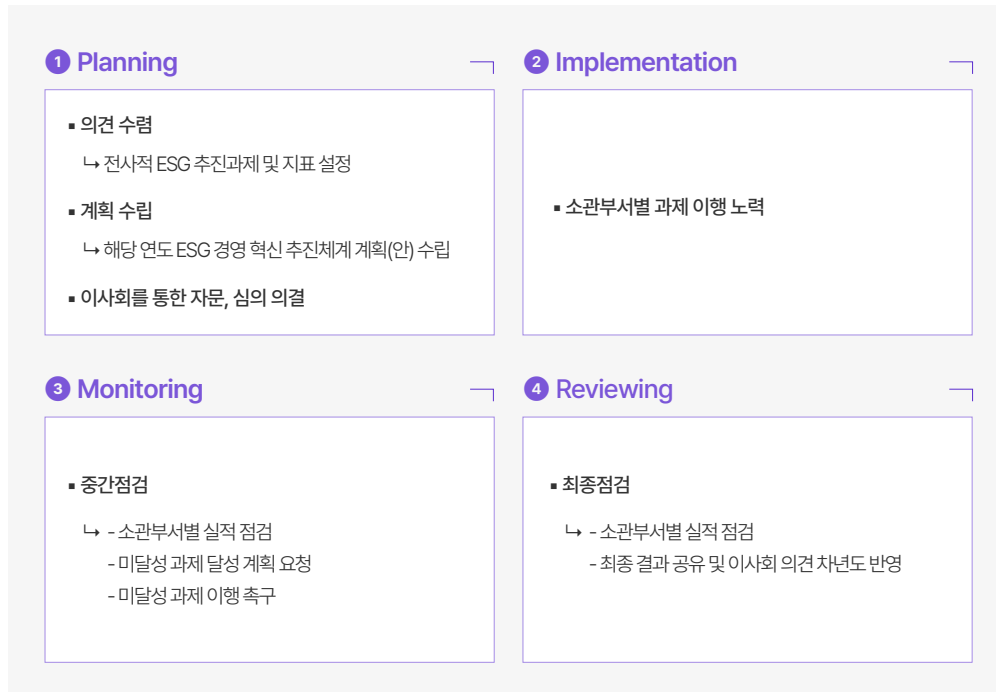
1 Planning

▪ 의견 수렴

↳ 전사적 ESG 추진과제 및 지표 설정

▪ 계획 수립

↳ 해당 연도 ESG 경영 혁신 추진체계 계획(안) 수립

▪ 이사회를 통한 자문, 심의 의결

2 Implementation

▪ 소관부서별 과제 이행 노력

3 Monitoring

▪ 중간점검

↳ - 소관부서별 실적 점검
- 미달성 과제 달성 계획 요청
- 미달성 과제 이행 촉구

4 Reviewing

▪ 최종점검

↳ - 소관부서별 실적 점검
- 최종 결과 공유 및 이사회 의견 차년도 반영